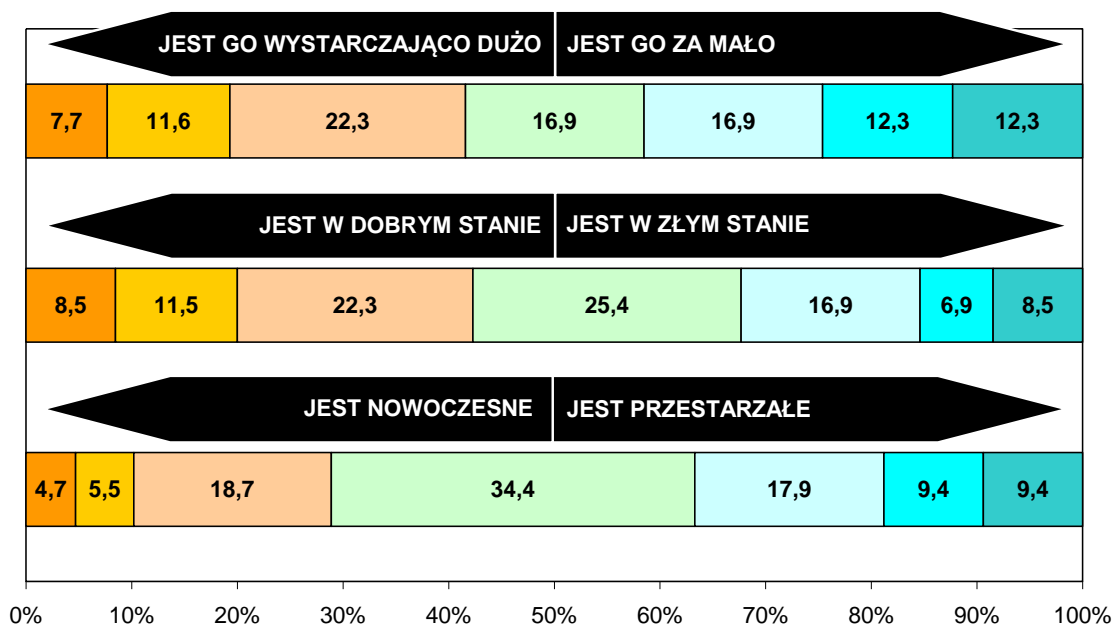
JEST GO WYSTARCZAJĄCO DUŻO | JEST GO ZA MAŁO

7,7 | 11,6 | 22,3 | 16,9 | 16,9 | 12,3 | 12,3

JEST W DOBRYM STANIE | JEST W ZŁYM STANIE

8,5 | 11,5 | 22,3 | 25,4 | 16,9 | 6,9 | 8,5

JEST NOWOCZESNE | JEST PRZESTARZAŁE

4,7 | 5,5 | 18,7 | 34,4 | 17,9 | 9,4 | 9,4

0% 10% 20% 30% 40% 50% 60% 70% 80% 90% 100%